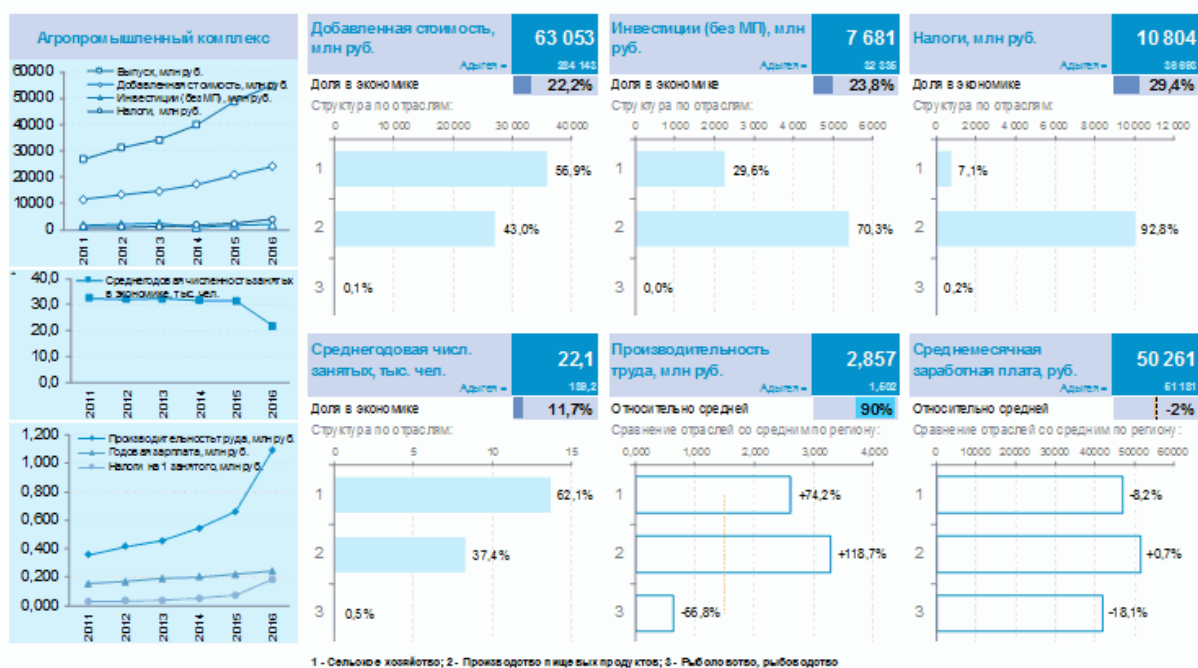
Агропромышленный комплекс

60000
50000
40000
30000
20000
10000
0

Выпуск, млн руб.
Добавленная стоимость, млн руб.
Инвестиции (без МП), млн руб.
Налоги, млн руб.

2011 2012 2013 2014 2015 2016

40,0
30,0
20,0
10,0
0,0

Среднегодовая численность занятых в экономике, тыс. чел.

2011 2012 2013 2014 2015 2016

1,200
1,000
0,800
0,600
0,400
0,200
0,000

Производительность труда, млн руб.
Годовая зарплата, млн руб.
Налоги на 1 занятого, млн руб.

2011 2012 2013 2014 2015 2016

Добавленная стоимость, млн руб.
63 053
Адыгея = 284 143
Доля в экономике 22,2%
Структура по отраслям:
0 10 000 20 000 30 000 40 000
1 56,9%
2 43,0%
3 0,1%

Инвестиции (без МП), млн руб.
7 681
Адыгея = 32 335
Доля в экономике 23,8%
Структура по отраслям:
0 1000 2 000 3 000 4 000 5 000 6 000
1 29,6%
2 70,3%
3 0,0%

Налоги, млн руб.
10 804
Адыгея = 36 660
Доля в экономике 29,4%
Структура по отраслям:
0 2 000 4 000 6 000 8 000 10 000 12 000
1 7,1%
2 92,8%
3 0,2%

Среднегодовая числ. занятых, тыс. чел.
22,1
Адыгея = 189,2
Доля в экономике 11,7%
Структура по отраслям:
0 5 10 15
1 62,1%
2 37,4%
3 0,5%

Производительность труда, млн руб.
2,857
Адыгея = 1,502
Относительно средней 90%
Сравнение отраслей со средним по региону:
0,000 1,000 2,000 3,000 4,000
1 +74,2%
2 +118,7%
3 -66,8%

Среднемесячная заработная плата, руб.
50 261
Адыгея = 51 181
Относительно средней -2%
Сравнение отраслей со средним по региону:
0 10000 20000 30000 40000 50000 60000
1 -8,2%
2 +0,7%
3 -18,1%

1 - Сельское хозяйство; 2 - Производство пищевых продуктов; 3 - Рыболовство, рыбоводство